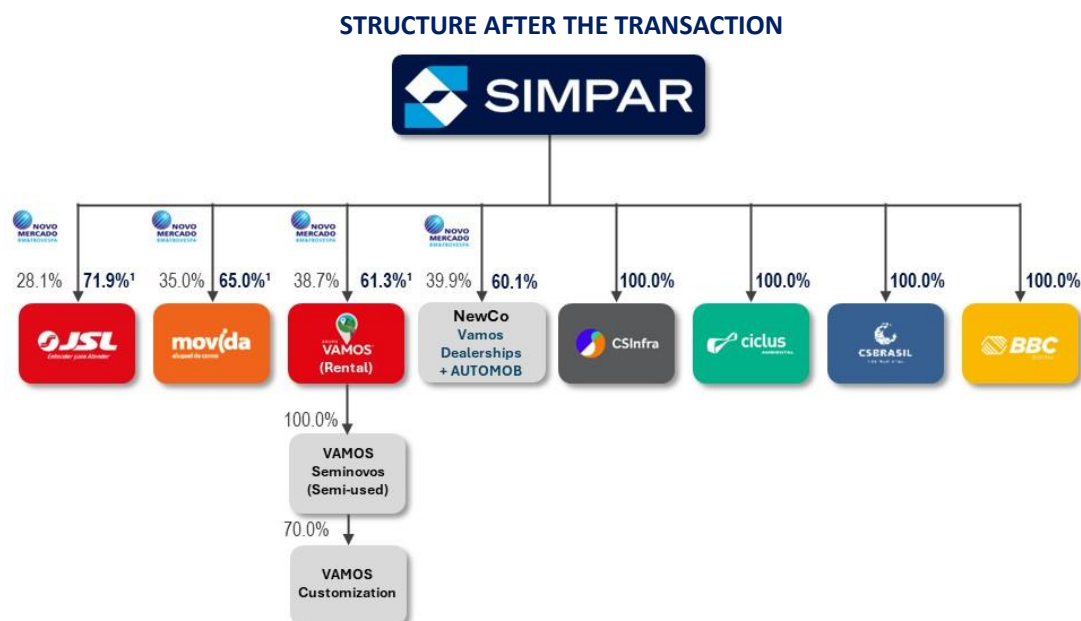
STRUCTURE AFTER THE TRANSACTION

SIMPAR

NOVO MERCADO B M&FBOVESPA
28.1% 71.9%¹
JSL
Entender para Atender

NOVO MERCADO B M&FBOVESPA
35.0% 65.0%¹
movida
aluguel de carros

NOVO MERCADO B M&FBOVESPA
38.7% 61.3%¹
GRUPO VAMOS
(Rental)

NOVO MERCADO B M&FBOVESPA
39.9% 60.1%
NewCo
Vamos Dealerships + AUTOMOB

100.0%
CSInfra

100.0%
ciclus AMBIENTAL

100.0%
CSBRASIL

100.0%
BBC

100.0%
VAMOS Seminovos (Semi-used)

70.0%
VAMOS Customization